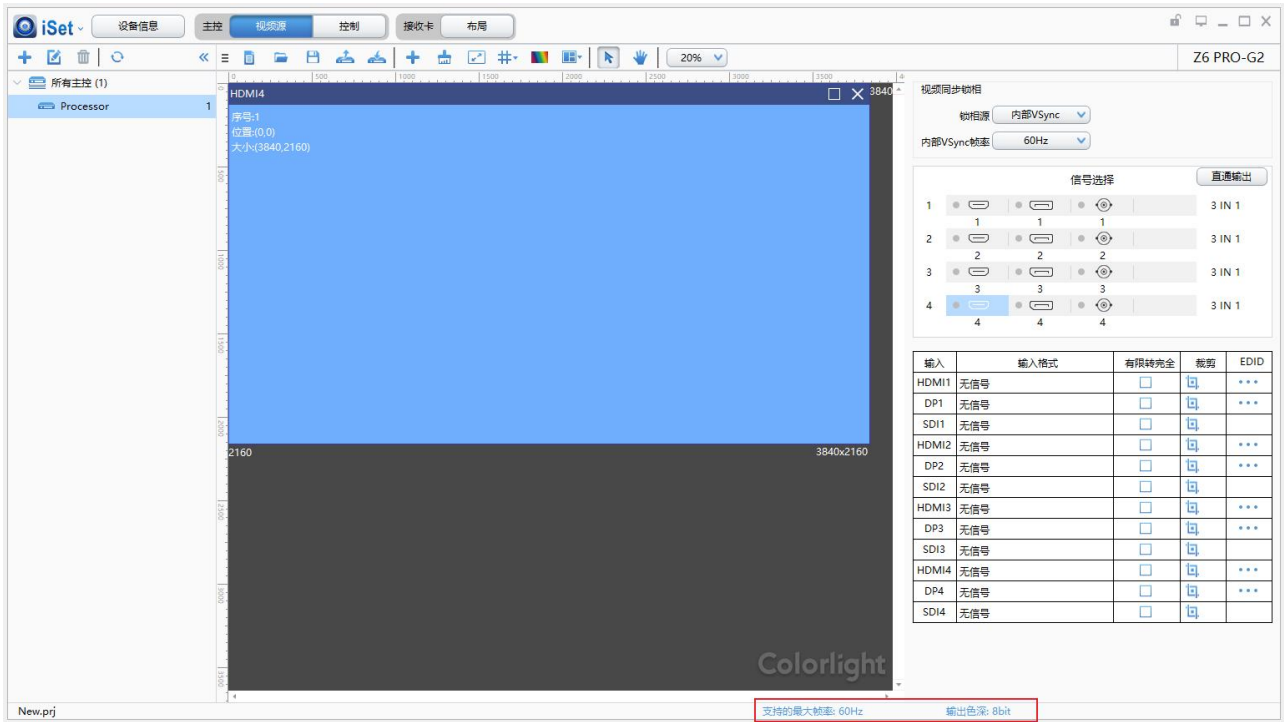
iSet 设备信息 主控 视频源 控制 接收卡 布局

20%

Z6 PRO-G2

所有主控 (1)
Processor 1

0 500 1000 1500 2000 2500 3000 3500

HDMI4
3840
序号:1
位置:(0,0)
大小:(3840,2160)

2160 3840x2160

Colorlight

视频同步锁相
锁相源 内部VSync
内部VSync帧率 60Hz

信号选择 直通输出

| | | | | |
|---|---|---|---|---|
| 1 | 1 | 1 | 1 | 3 IN 1 |
| 2 | 2 | 2 | 2 | 3 IN 1 |
| 3 | 3 | 3 | 3 | 3 IN 1 |
| 4 | 4 | 4 | 4 | 3 IN 1 |

| 输入 | 输入格式 | 有限转完全 | 裁剪 | EDID |
|---|---|---|---|---|
| HDMI1 | 无信号 | | | ••• |
| DP1 | 无信号 | | | ••• |
| SDI1 | 无信号 | | | |
| HDMI2 | 无信号 | | | ••• |
| DP2 | 无信号 | | | ••• |
| SDI2 | 无信号 | | | |
| HDMI3 | 无信号 | | | ••• |
| DP3 | 无信号 | | | ••• |
| SDI3 | 无信号 | | | |
| HDMI4 | 无信号 | | | ••• |
| DP4 | 无信号 | | | ••• |
| SDI4 | 无信号 | | | |

New.prj
支持的最大帧率: 60Hz 输出色深: 8bit